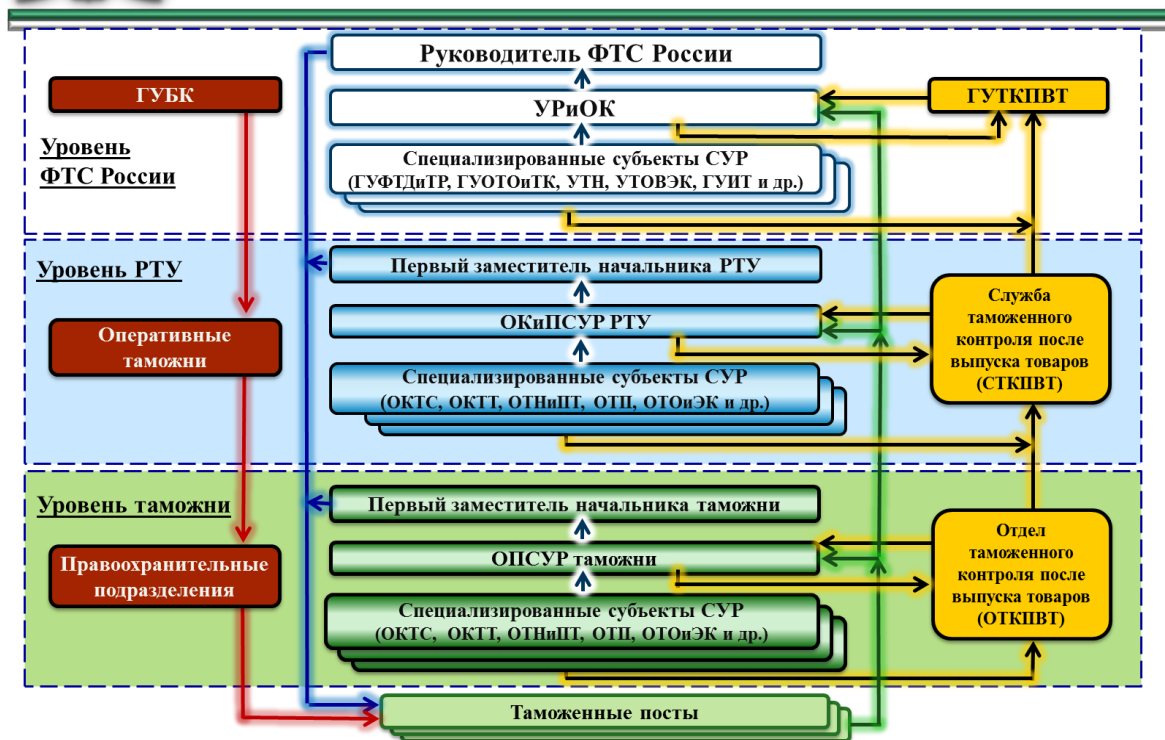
Руководитель ФТС России

ГУБК

УРиОК

ГУТКПВТ

Уровень ФТС России

Специализированные субъекты СУР (ГУФТДиТР, ГУОТОиТК, УТН, УТОВЭК, ГУИТ и др.)

Уровень РТУ

Первый заместитель начальника РТУ

Оперативные таможни

ОКиПСУР РТУ

Служба таможенного контроля после выпуска товаров (СТКПВТ)

Специализированные субъекты СУР (ОКТС, ОКТТ, ОТНиПТ, ОТП, ОТОиЭК и др.)

Уровень таможни

Первый заместитель начальника таможни

Правоохранительные подразделения

ОПСУР таможни

Отдел таможенного контроля после выпуска товаров (ОТКПВТ)

Специализированные субъекты СУР (ОКТС, ОКТТ, ОТНиПТ, ОТП, ОТОиЭК и др.)

Таможенные посты